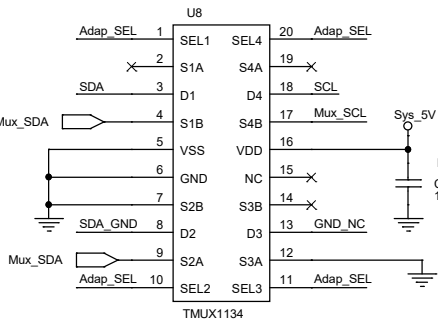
U8

Adap_SEL 1 SEL1
2 S1A
SDA 3 D1
Mux_SDA 4 S1B
5 VSS
6 GND
7 S2B
SDA_GND 8 D2
Mux_SDA 9 S2A
Adap_SEL 10 SEL2

SEL4 20 Adap_SEL
S4A 19
D4 18 SCL
S4B 17 Mux_SCL
VDD 16
NC 15
S3B 14
D3 13 GND_NC
S3A 12
SEL3 11 Adap_SEL

Sys_5V

TMUX1134